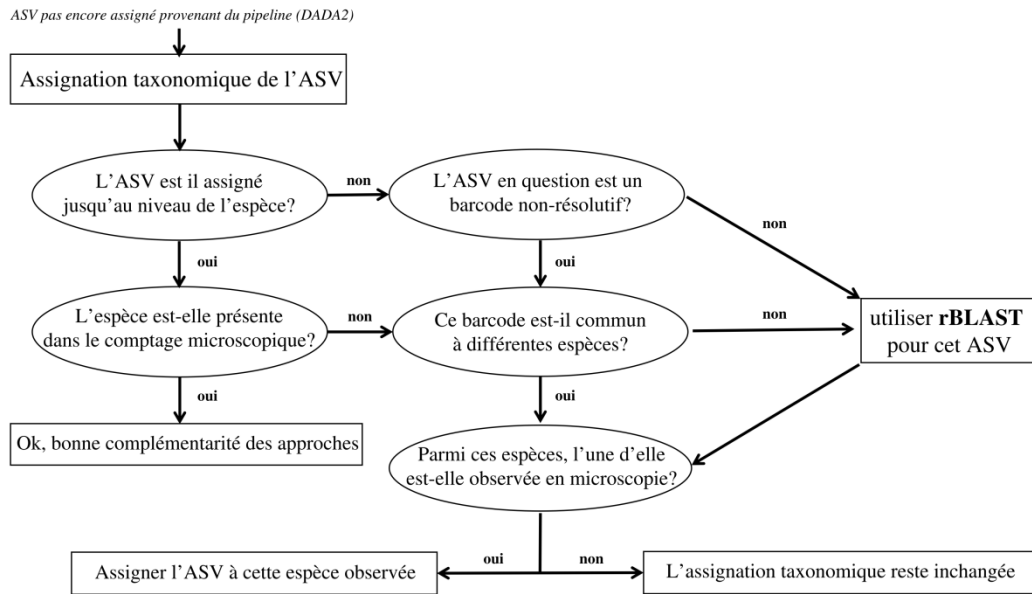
ASV pas encore assigné provenant du pipeline (DADA2)

Assignation taxonomique de l'ASV

L'ASV est il assigné jusqu'au niveau de l'espèce?

non

L'ASV en question est un barcode non-résolutif?

non

oui

oui

L'espèce est-elle présente dans le comptage microscopique?

non

Ce barcode est-il commun à différentes espèces?

non

utiliser **rBLAST** pour cet ASV

oui

oui

Ok, bonne complémentarité des approches

Parmi ces espèces, l'une d'elle est-elle observée en microscopie?

oui

non

Assigner l'ASV à cette espèce observée

L'assignation taxonomique reste inchangée